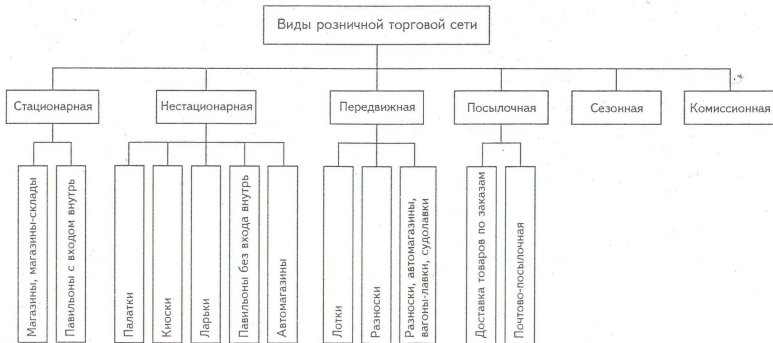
Виды розничной торговой сети

Стационарная

Нестационарная

Передвижная

Посылочная

Сезонная

Комиссионная

Магазины, магазины-склады

Павильоны с входом внутрь

Палатки

Киоски

Ларьки

Павильоны без входа внутрь

Автомагазины

Лотки

Разноски

Разноски, автомагазины, вагоны-лавки, судолавки

Доставка товаров по заказам

Почтово-посылочная